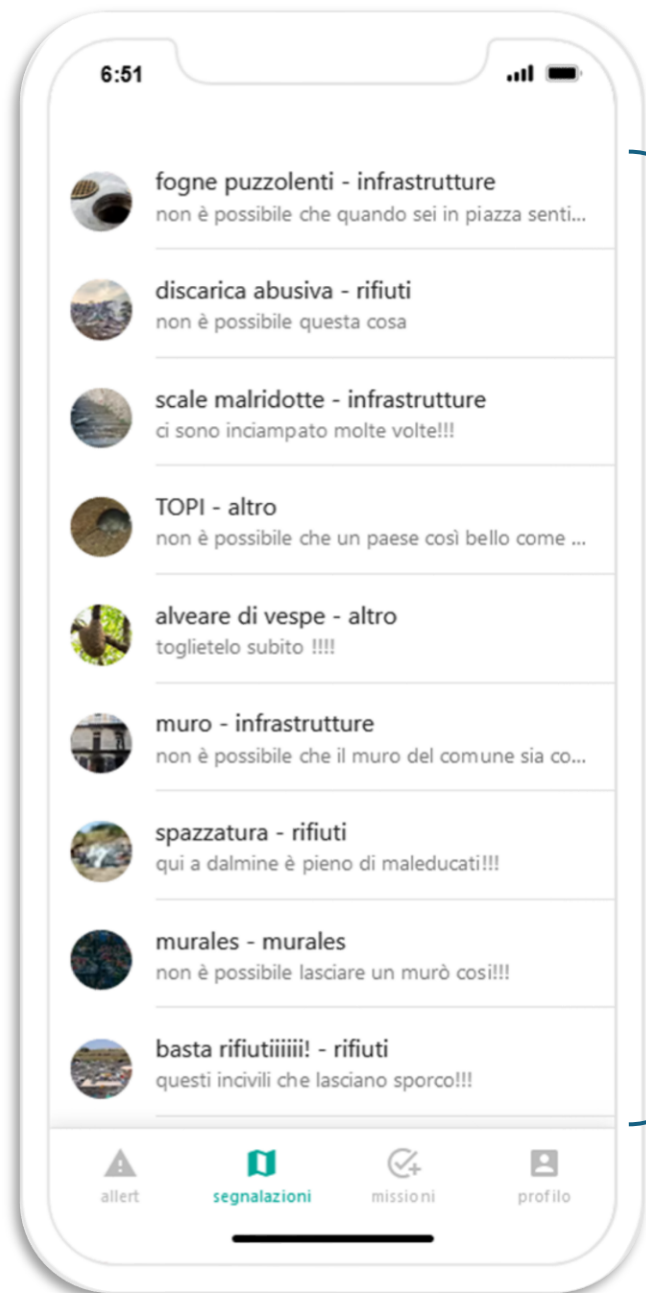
6:51

fogne puzzolenti - infrastrutture
non è possibile che quando sei in piazza senti...

discarica abusiva - rifiuti
non è possibile questa cosa

scale malridotte - infrastrutture
ci sono inciampato molte volte!!!

TOPI - altro
non è possibile che un paese così bello come ...

alveare di vespe - altro
toglietelo subito !!!!

muro - infrastrutture
non è possibile che il muro del comune sia co...

spazzatura - rifiuti
qui a dalmine è pieno di maleducati!!!

murales - murales
non è possibile lasciare un murò cosi!!!

basta rifiutiiiiii! - rifiuti
questi incivili che lasciano sporco!!!

allert
segnalazioni
missioni
profilo